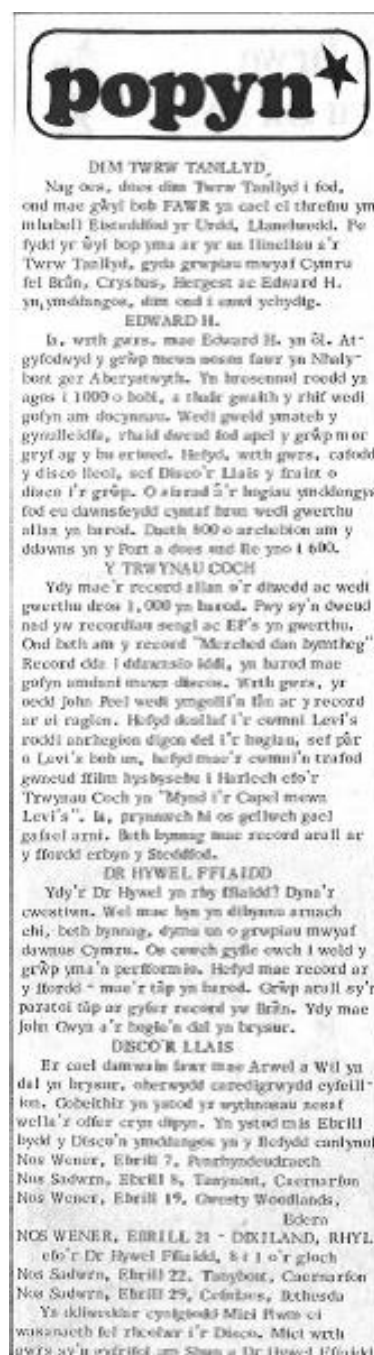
popyn

DIM TWRW TANLLYD

Nag oes, does dim Twrw Tanllyd i fod, ond mae gŵyl bob FAWR yn cael ei threfnu yn mhabell Eisteddfod yr Urdd, Llanelwedd. Fe fydd yr ŵyl bop yma ar yr un llinellau a'r Twrw Tanllyd, gyda grwpiau mwyaf Cymru fel Brân, Crysbus, Hergest ac Edward H. yn ymddangos, dim ond i enwi ychydig.

EDWARD H.

Ia, wrth gwrs, mae Edward H. yn ôl. Atgyfodwyd y grŵp mewn noson fawr yn Nhalybont ger Aberystwyth. Yn bresennol roedd yn agos i 1000 o bobl, a rhaid gwalth y rhif wedi gofyn am docynnau. Wedi gweld ymateb y gynulleidfa, rhaid dweud fod apel y grŵp mor gryf ag y bu erioed. Hefyd, wrth gwrs, cafodd y disco lleol, sef Disco'r Llais y fraint o disco i'r grŵp. O siarad â'r hogiau ymddangys fod eu dawnsfeydd cyntaf hwn wedi gwerthu allan yn barod. Daeth 800 o archebion am y ddawns yn y Port a does ond lle yno i 600.

Y TRWYNAU COCH

Ydy mae'r record allan o'r diwedd ac wedi gwerthu dros 1,000 yn barod. Pwy sy'n dweud nad yw recordiau sengl ac EP's yn gwerthu. Ond beth am y record "Merched dan bymtheg" Record dda i ddawnsio iddi, yn barod mae gofyn amdani mewn discos. Wrth gwrs, yr oedd John Peel wedi ymgollí'n llwyr â'r record ar ei raglen. Hefyd diolch i'r cwmni Levi's roddi anrhegion digon del i'r hogiau, sef pâr o Levi's bob un, hefyd mae'r cwmni'n trafod gwneud ffilm hysbysebu i Harlech efo'r Trwynau Coch yn "Mynd i'r Capel mewn Levi's". Ia, prynwch hi os gellwch gael gafael arni. Beth bynnag mae record arall ar y ffordd erbyn y Steddfod.

DR HYWEL FFIAIDD

Ydy'r Dr Hywel yn rhy ffiaidd? Dyna'r cwestiwn. Wel mae hyn yn dibynnu arnach chi, beth bynnag, dyma un o grwpiau mwyaf dawnus Cymru. Os cewch gyfle ewch i weld y grŵp yma'n perfformio. Hefyd mae record ar y ffordd - mae'r tâp yn barod. Grŵp arall sy'n paratoi tâp ar gyfer record yw Brân. Ydy mae John Owyn a'r hogia'n dal yn brysur.

DISCO'R LLAIS

Er cael damwain fawr mae Arwel a Wil yn dal yn brysur, oherwydd caredigrwydd cyfeillion. Gobeithir yn ystod yr wythnosau nesaf wella'r offer cryn dipyn. Yn ystod mis Ebrill bydd y Disco'n ymddangos yn y llefydd canlynol

Nos Wener, Ebrill 7, Penrhyndeudraeth
Nos Sadwrn, Ebrill 8, Tanysmut, Caernarfon
Nos Wener, Ebrill 19, Gwesty Woodlands, Edern
NOS WENER, EBRILL 21 - DIXILAND, RHYL efo'r Dr Hywel Ffiaidd, 8 i 1 o'r gloch
Nos Sadwrn, Ebrill 22, Tanybont, Caernarfon
Nos Sadwrn, Ebrill 29, Coleshaes, Bethesda

Ys ddiweddar cynigiodd Mici Plwm ei wasanaeth fel rheolwr i'r Disco. Mici wrth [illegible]